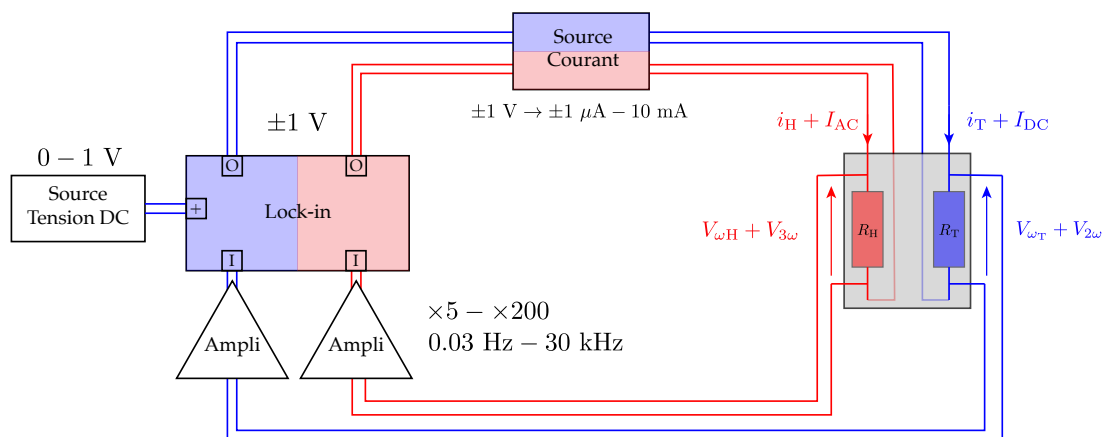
Source
Courant

$\pm 1$ V $\rightarrow \pm 1$ $\mu$A $-$ 10 mA

$\pm 1$ V

$0 - 1$ V

Source
Tension DC

+

O

O

Lock-in

I

I

$i_{\mathrm{H}} + I_{\mathrm{AC}}$

$i_{\mathrm{T}} + I_{\mathrm{DC}}$

$V_{\omega \mathrm{H}} + V_{3\omega}$

$R_{\mathrm{H}}$

$R_{\mathrm{T}}$

$V_{\omega_{\mathrm{T}}} + V_{2\omega}$

Ampli

Ampli

$\times 5 - \times 200$
0.03 Hz $-$ 30 kHz